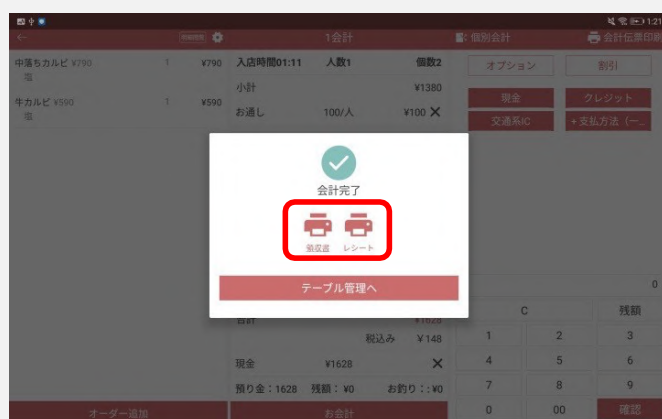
1:21

1会計

個別会計

会計伝票印刷

中落ちカルビ ¥790 1 ¥790
塩

牛カルビ ¥590 1 ¥590
塩

入店時間01:11 人数1 個数2

小計 ¥1380

お通し 100/人 ¥100 ✕

オプション

割引

現金

クレジット

交通系IC

＋支払方法（一...

会計完了

領収書

レシート

テーブル管理へ

合計 ¥1628

税込み ¥148

現金 ¥1628 ✕

預り金：1628 残額：¥0 お釣り：¥0

0

C

残額

1 2 3

4 5 6

7 8 9

0 00 確認

オーダー追加

お会計